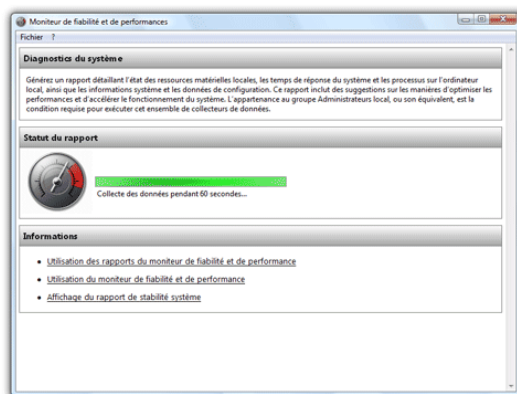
Moniteur de fiabilité et de performances

Fichier ?

Diagnostics du système

Générez un rapport détaillant l'état des ressources matérielles locales, les temps de réponse du système et les processus sur l'ordinateur local, ainsi que les informations système et les données de configuration. Ce rapport inclut des suggestions sur les manières d'optimiser les performances et d'accélérer le fonctionnement du système. L'appartenance au groupe Administrateurs local, ou son équivalent, est la condition requise pour exécuter cet ensemble de collecteurs de données.

Statut du rapport

Collecte des données pendant 60 secondes...

Informations

Utilisation des rapports du moniteur de fiabilité et de performance

Utilisation du moniteur de fiabilité et de performance

Affichage du rapport de stabilité système